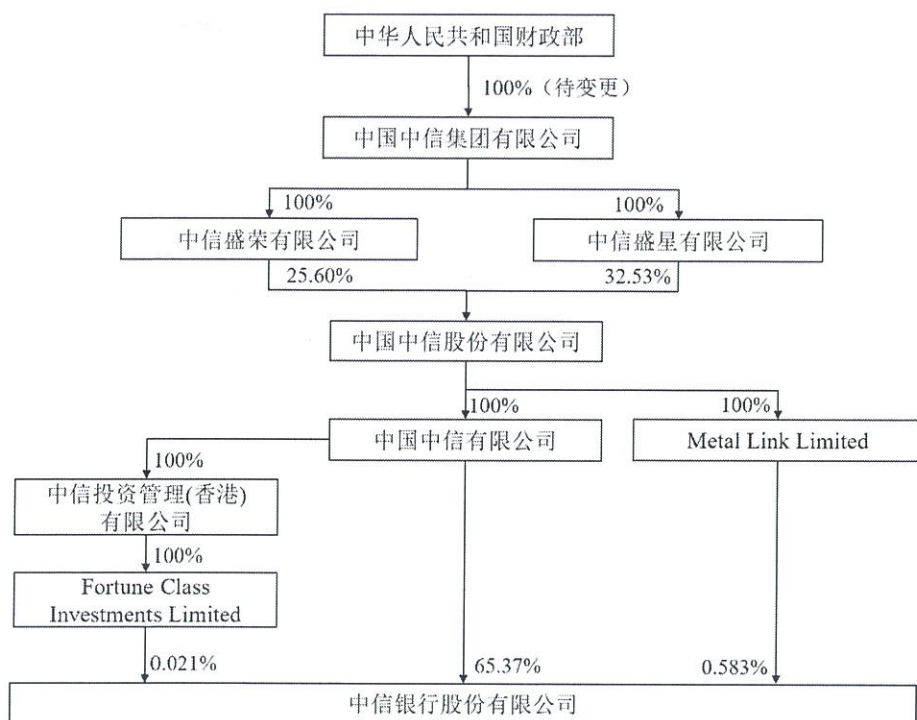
中华人民共和国财政部

100%（待变更）

中国中信集团有限公司

100%

100%

中信盛荣有限公司

中信盛星有限公司

25.60%

32.53%

中国中信股份有限公司

100%

100%

中国中信有限公司

Metal Link Limited

100%

中信投资管理(香港)有限公司

100%

Fortune Class Investments Limited

0.021%

65.37%

0.583%

中信银行股份有限公司